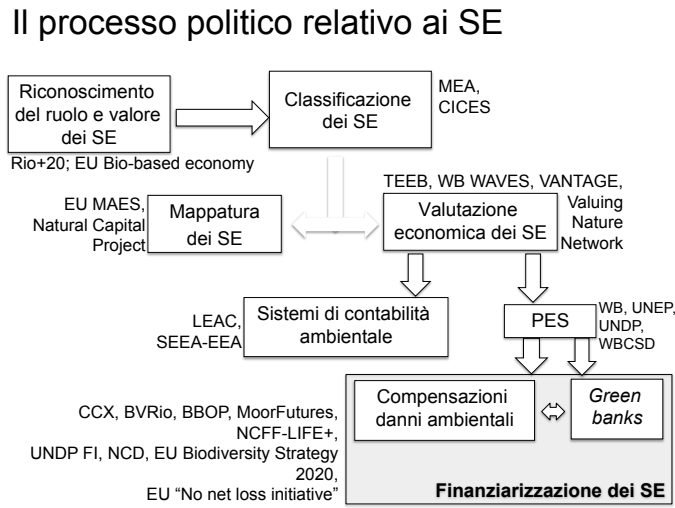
Il processo politico relativo ai SE

Riconoscimento del ruolo e valore dei SE

Rio+20; EU Bio-based economy

Classificazione dei SE

MEA, CICES

EU MAES, Natural Capital Project

Mappatura dei SE

TEEB, WB WAVES, VANTAGE, Valuing Nature Network

Valutazione economica dei SE

LEAC, SEEA-EEA

Sistemi di contabilità ambientale

PES

WB, UNEP, UNDP, WBCSD

CCX, BVRio, BBOP, MoorFutures, NCFF-LIFE+, UNDP FI, NCD, EU Biodiversity Strategy 2020, EU "No net loss initiative"

Compensazioni danni ambientali

Green banks

Finanziarizzazione dei SE